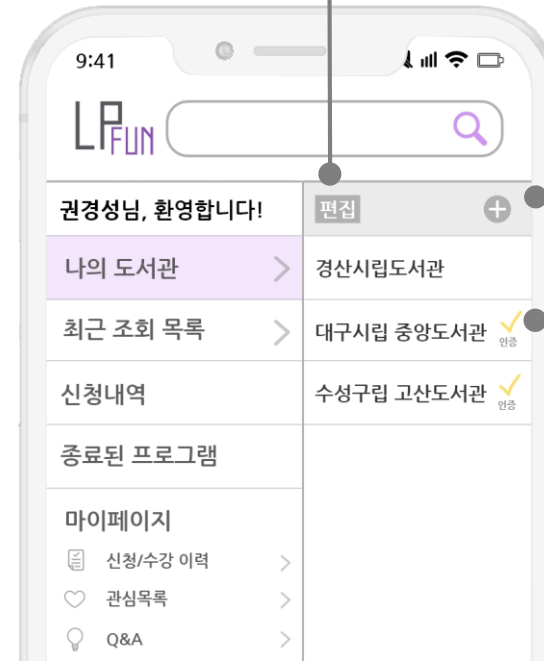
9:41

LP FUN

권경성님, 환영합니다!

나의 도서관

최근 조회 목록

신청내역

종료된 프로그램

마이페이지

신청/수강 이력

관심목록

Q&A

편집

경산시립도서관

대구시립 중앙도서관 인증

수성구립 고산도서관 인증